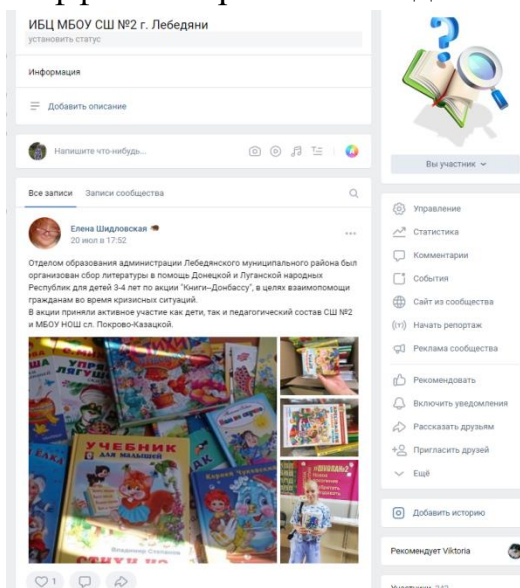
ИБЦ МБОУ СШ №2 г. Лебедяни
установить статус

Информация

Добавить описание

Напишите что-нибудь...

Вы участник

Все записи   Записи сообщества

Елена Шидловская
20 июл в 17:52

Отделом образования администрации Лебедянского муниципального района был организован сбор литературы в помощь Донецкой и Луганской народных Республик для детей 3-4 лет по акции "Книги–Донбассу", в целях взаимопомощи гражданам во время кризисных ситуаций.
В акции приняли активное участие как дети, так и педагогический состав СШ №2 и МБОУ НОШ сл. Покрово-Казацкой.

УЧЕБНИК ДЛЯ МАЛЫШЕЙ

Владимир Степанов

Управление
Статистика
Комментарии
События
Сайт из сообщества
Начать репортаж
Реклама сообщества
Рекомендовать
Включить уведомления
Рассказать друзьям
Пригласить друзей
Ещё

Добавить историю

Рекомендует Viktoria

1